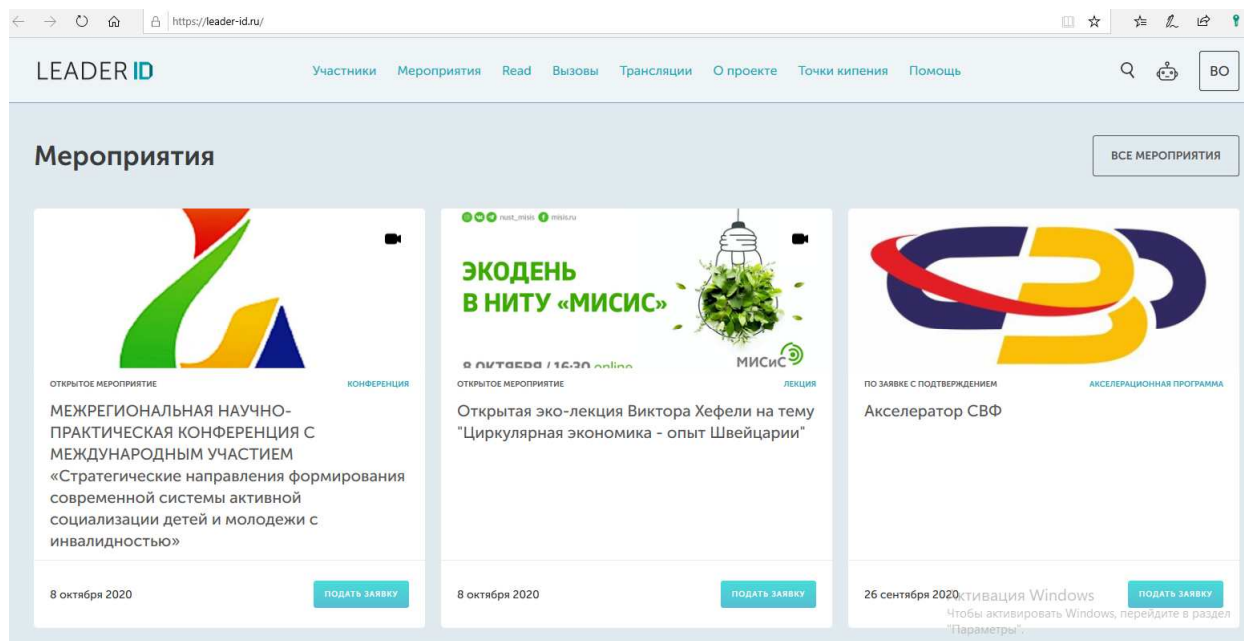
https://leader-id.ru/

LEADER ID

Участники Мероприятия Read Вызовы Трансляции О проекте Точки кипения Помощь

ВО

Мероприятия

ВСЕ МЕРОПРИЯТИЯ

ОТКРЫТОЕ МЕРОПРИЯТИЕ

КОНФЕРЕНЦИЯ

МЕЖРЕГИОНАЛЬНАЯ НАУЧНО-ПРАКТИЧЕСКАЯ КОНФЕРЕНЦИЯ С МЕЖДУНАРОДНЫМ УЧАСТИЕМ «Стратегические направления формирования современной системы активной социализации детей и молодежи с инвалидностью»

8 октября 2020

ПОДАТЬ ЗАЯВКУ

nust_misis misis.ru

ЭКОДЕНЬ В НИТУ «МИСИС»

8 ОКТЯБРЯ | 16:30 online

МИСиС

ОТКРЫТОЕ МЕРОПРИЯТИЕ

ЛЕКЦИЯ

Открытая эко-лекция Виктора Хефели на тему "Циркулярная экономика - опыт Швейцарии"

8 октября 2020

ПОДАТЬ ЗАЯВКУ

ПО ЗАЯВКЕ С ПОДТВЕРЖДЕНИЕМ

АКСЕЛЕРАЦИОННАЯ ПРОГРАММА

Акселератор СВФ

26 сентября 2020

ПОДАТЬ ЗАЯВКУ

Активация Windows
Чтобы активировать Windows, перейдите в раздел "Параметры".